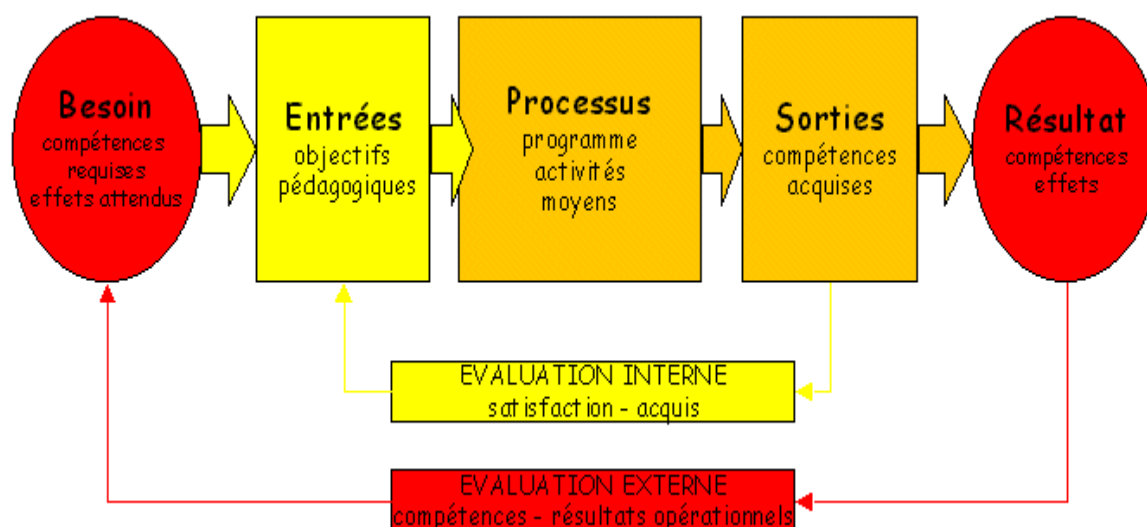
Besoin
compétences requises effets attendus

Entrées
objectifs pédagogiques

Processus
programme activités moyens

Sorties
compétences acquises

Résultat
compétences effets

EVALUATION INTERNE
satisfaction - acquis

EVALUATION EXTERNE
compétences - résultats opérationnels